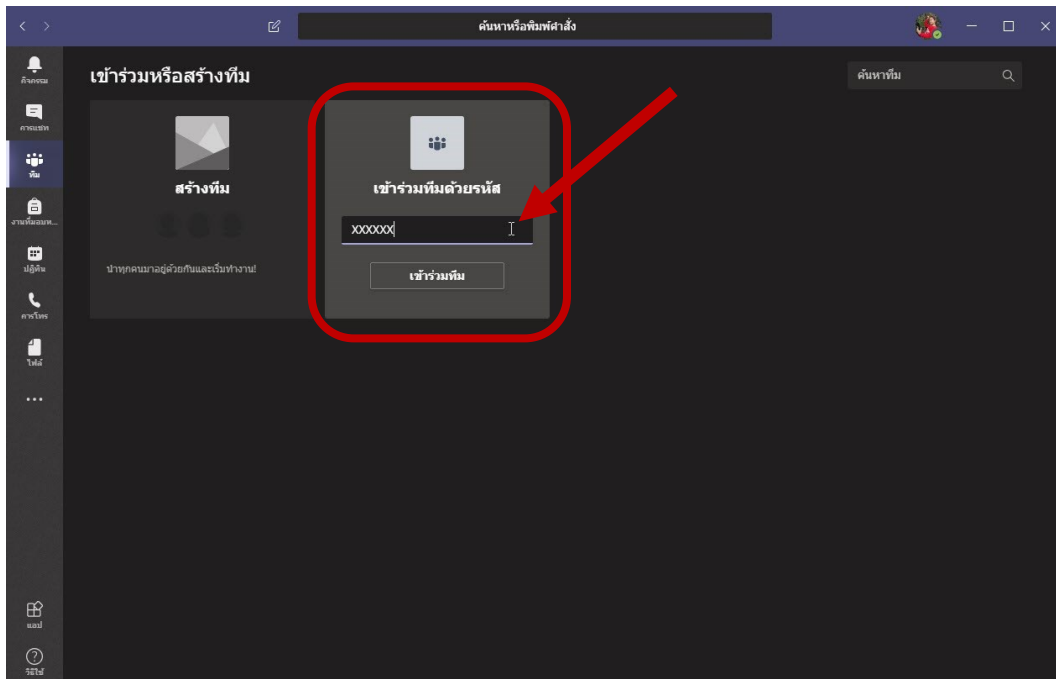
ค้นหาหรือพิมพ์คำสั่ง

กิจกรรม
การแชท
ทีม
งานที่มอบห...
ปฏิทิน
การโทร
ไฟล์
...
แอป
วิธีใช้

เข้าร่วมหรือสร้างทีม

ค้นหาทีม

สร้างทีม

นำทุกคนมาอยู่ด้วยกันและเริ่มทำงาน!

เข้าร่วมทีมด้วยรหัส

xxxxxx

เข้าร่วมทีม